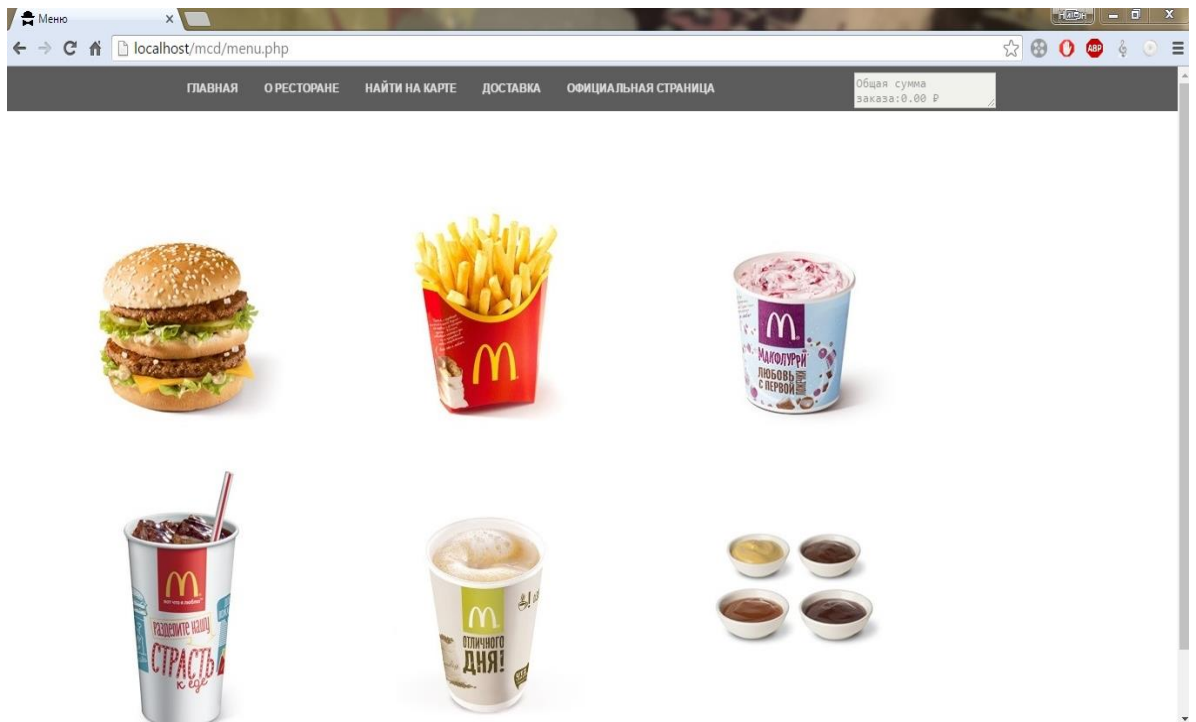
Меню
НАБН
localhost/mcd/menu.php
ABP
ГЛАВНАЯ О РЕСТОРАНЕ НАЙТИ НА КАРТЕ ДОСТАВКА ОФИЦИАЛЬНАЯ СТРАНИЦА
Общая сумма заказа:0.00 ₽

M
M
МАКФЛУРРИ
ЛЮБОВЬ С ПЕРВОЙ
M
РАЗДЕЛИТЕ НАШУ СТРАСТЬ к еде
M
ОТЛИЧНОГО ДНЯ!